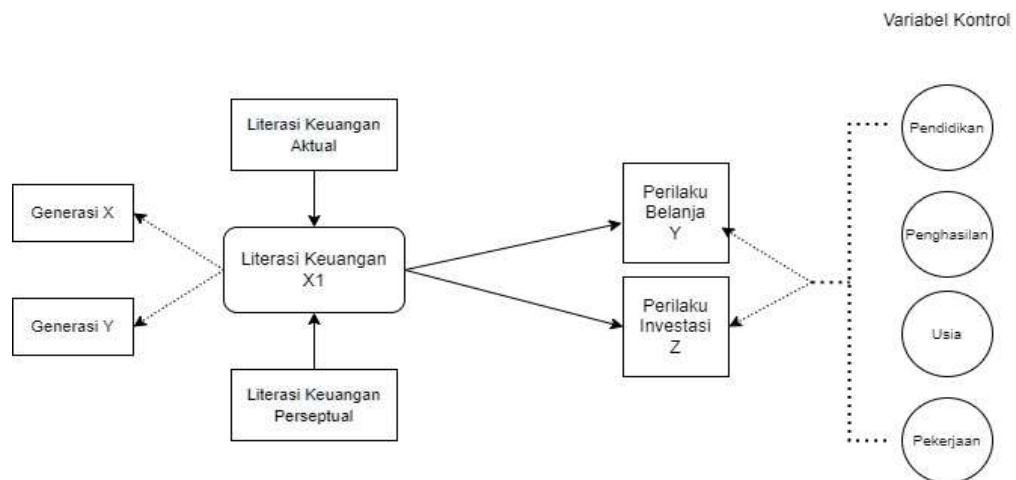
Variabel Kontrol

Literasi Keuangan Aktual

Generasi X

Literasi Keuangan X1

Generasi Y

Literasi Keuangan Perseptual

Perilaku Belanja Y

Perilaku Investasi Z

Pendidikan

Penghasilan

Usia

Pekerjaan